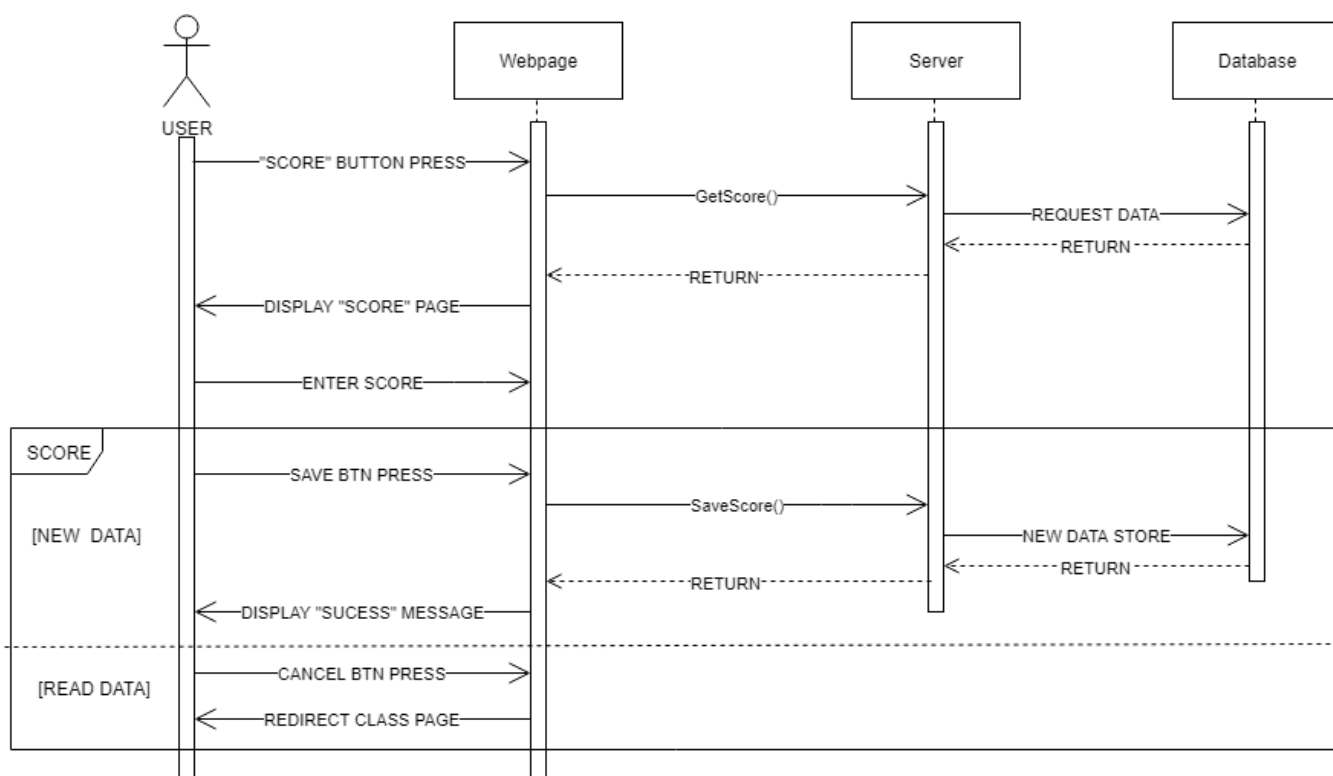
USER

Webpage

Server

Database

"SCORE" BUTTON PRESS

GetScore()

REQUEST DATA

RETURN

RETURN

DISPLAY "SCORE" PAGE

ENTER SCORE

SCORE

SAVE BTN PRESS

SaveScore()

[NEW DATA]

NEW DATA STORE

RETURN

RETURN

DISPLAY "SUCESS" MESSAGE

[READ DATA]

CANCEL BTN PRESS

REDIRECT CLASS PAGE